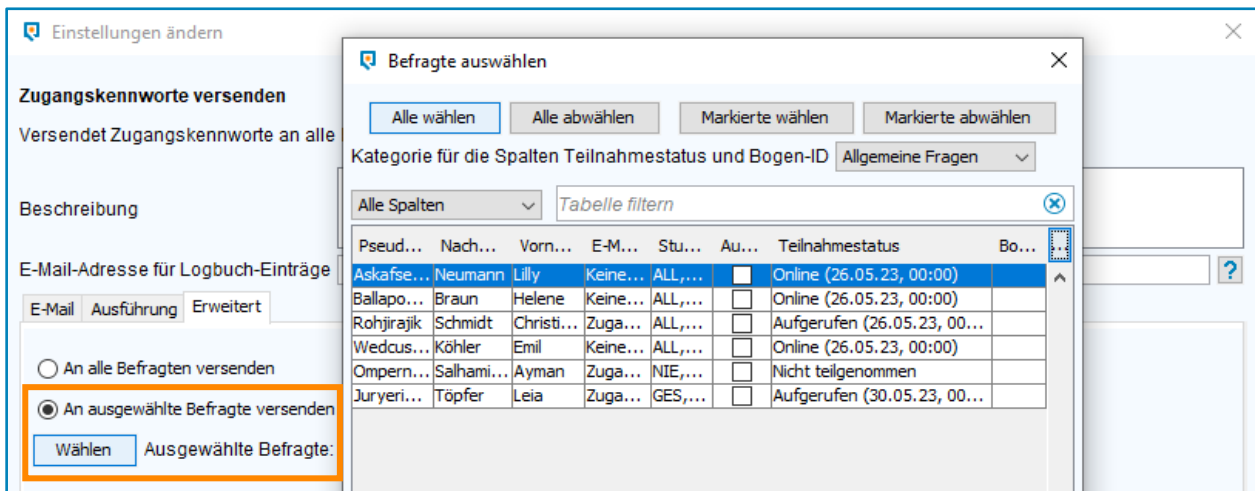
Einstellungen ändern

Zugangskennworte versenden

Versendet Zugangskennworte an alle

Beschreibung

E-Mail-Adresse für Logbuch-Einträge

?

E-Mail | Ausführung | Erweitert

An alle Befragten versenden

An ausgewählte Befragte versenden

Wählen

Ausgewählte Befragte:

Befragte auswählen

Alle wählen | Alle abwählen | Markierte wählen | Markierte abwählen

Kategorie für die Spalten Teilnahmestatus und Bogen-ID | Allgemeine Fragen

Alle Spalten

Tabelle filtern

| Pseud... | Nach... | Vorn... | E-M... | Stu... | Au... | Teilnahmestatus | Bo... |
|---|---|---|---|---|---|---|---|
| Askafse... | Neumann | Lilly | Keine... | ALL,... | | Online (26.05.23, 00:00) | |
| Ballapo... | Braun | Helene | Keine... | ALL,... | | Online (26.05.23, 00:00) | |
| Rohjirajik | Schmidt | Christi... | Zuga... | ALL,... | | Aufgerufen (26.05.23, 00... | |
| Wedcus... | Köhler | Emil | Keine... | ALL,... | | Online (26.05.23, 00:00) | |
| Ompern... | Salhami... | Ayman | Zuga... | NIE,... | | Nicht teilgenommen | |
| Juryeri... | Töpfer | Leia | Zuga... | GES,... | | Aufgerufen (30.05.23, 00... | |